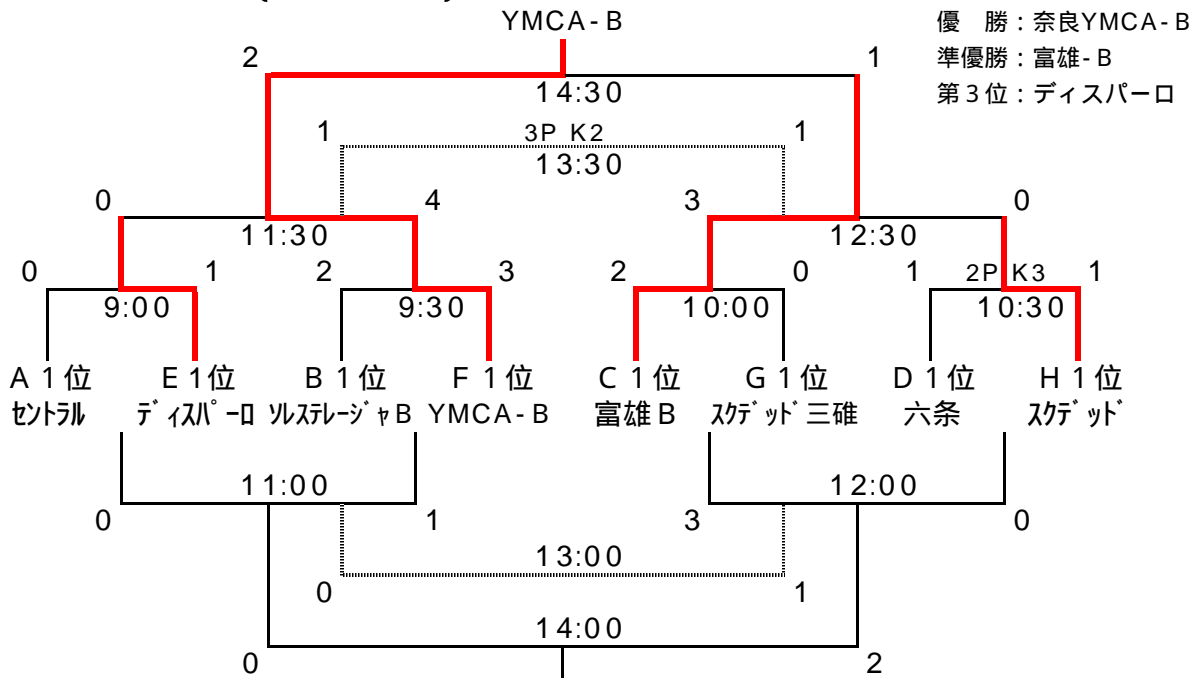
YMCA-B

優　勝：奈良YMCA-B
準優勝：富雄-B
第３位：ディスパーロ

2
1
14:30
1
3P K2
1
13:30
0
4
3
0
11:30
12:30
0
1
2
3
2
0
1
2P K3
1
9:00
9:30
10:00
10:30

A１位
ｾﾝﾄﾗﾙ
E１位
ﾃﾞｨｽﾊﾟｰﾛ
B１位
ｿﾙｽﾃﾚｰｼﾞｬB
F１位
YMCA-B
C１位
富雄B
G１位
ｽｸﾃﾞｯﾄﾞ三碓
D１位
六条
H１位
ｽｸﾃﾞｯﾄﾞ

11:00
12:00
0
1
3
0
13:00
0
1
14:00
0
2